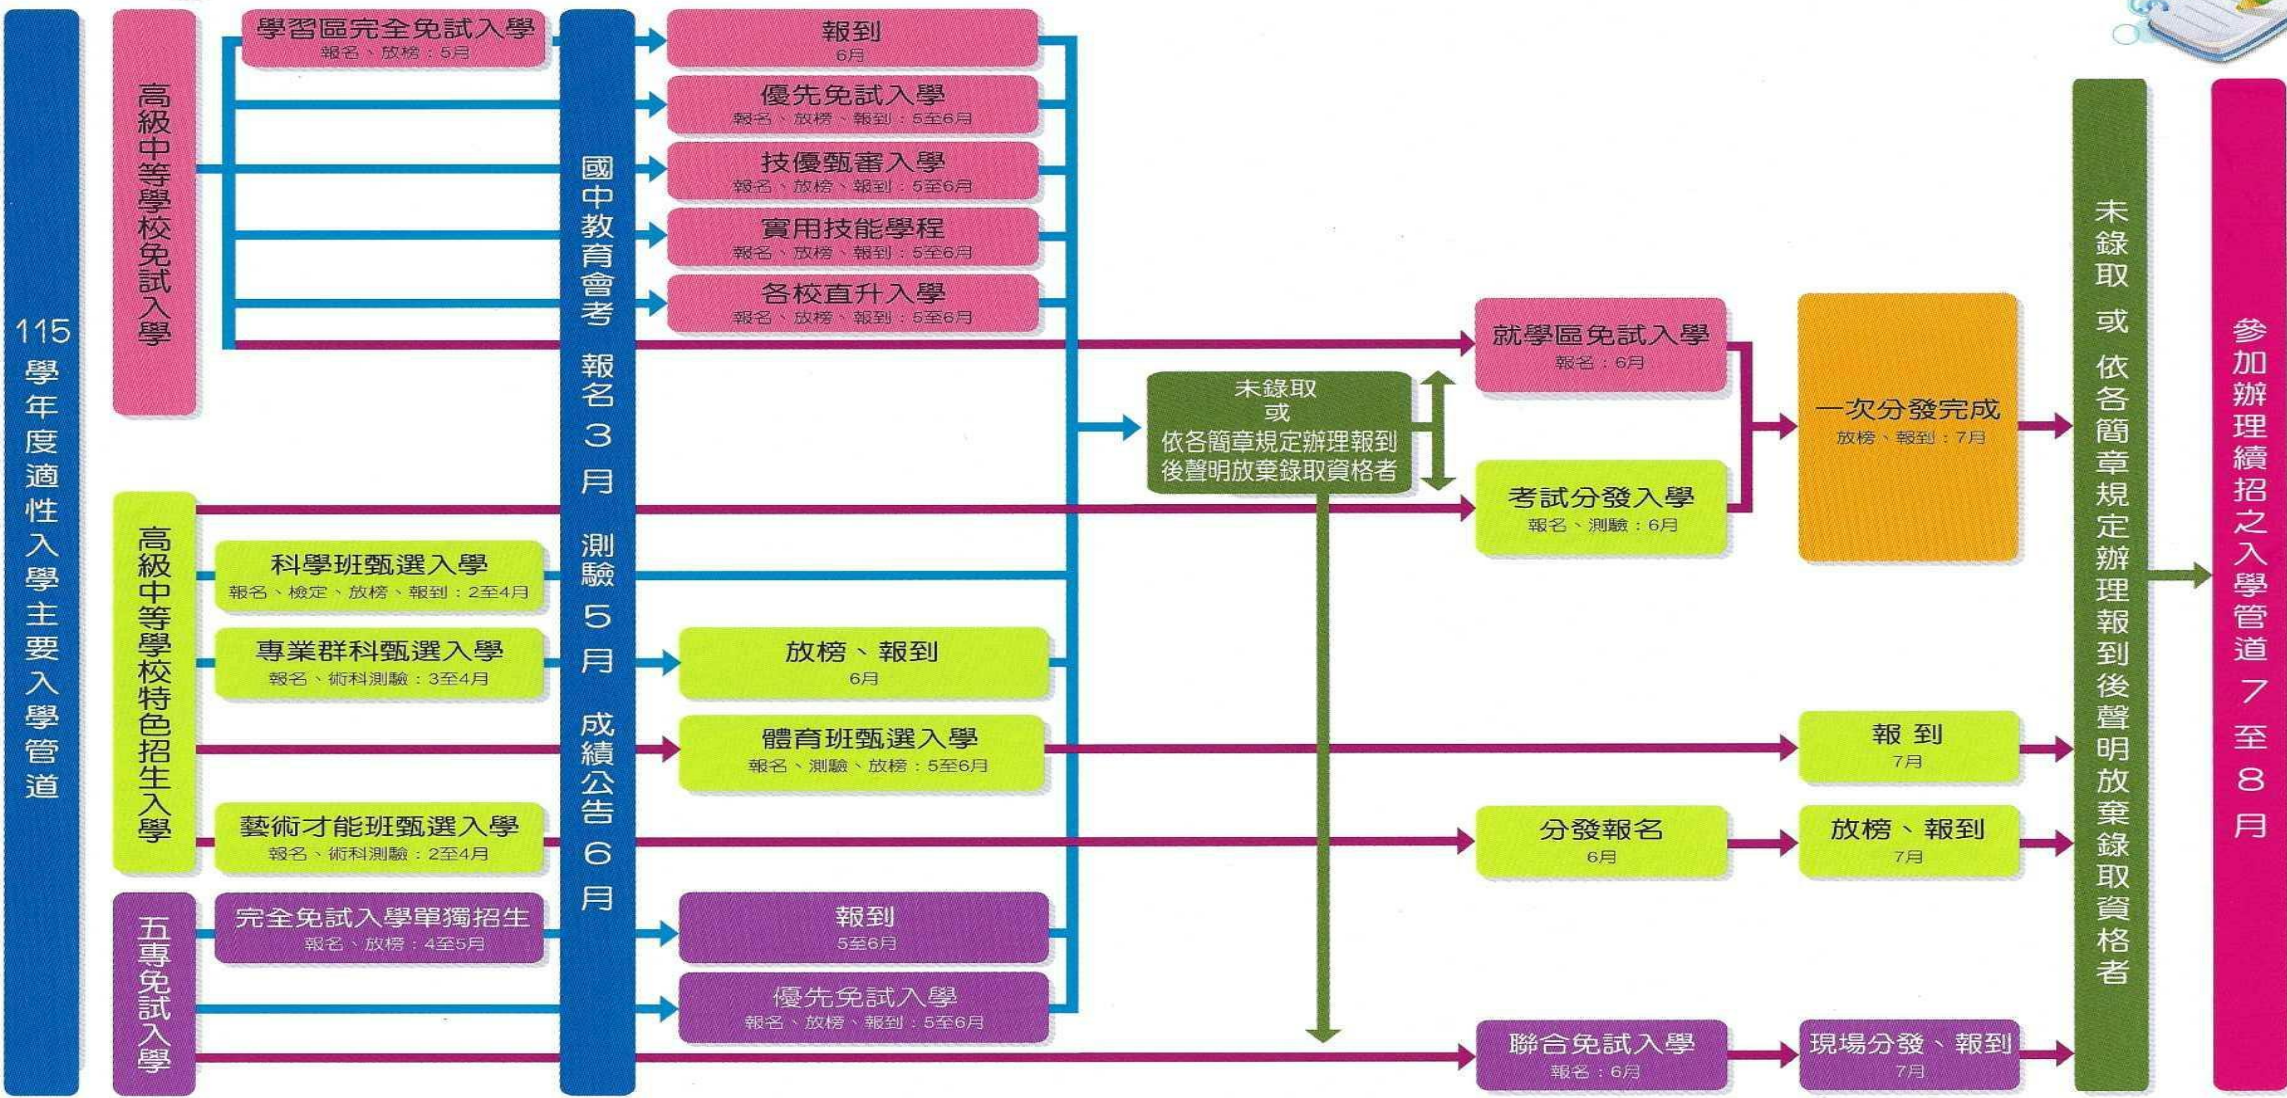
115學年度適性入學主要入學管道

高級中等學校免試入學

學習區完全免試入學
報名、放榜：5月

國中教育會考 報名3月 測驗5月 成績公告6月

報到
6月

優先免試入學
報名、放榜、報到：5至6月

技優甄審入學
報名、放榜、報到：5至6月

實用技能學程
報名、放榜、報到：5至6月

各校直升入學
報名、放榜、報到：5至6月

就學區免試入學
報名：6月

未錄取
或
依各簡章規定辦理報到後聲明放棄錄取資格者

考試分發入學
報名、測驗：6月

一次分發完成
放榜、報到：7月

高級中等學校特色招生入學

科學班甄選入學
報名、檢定、放榜、報到：2至4月

專業群科甄選入學
報名、術科測驗：3至4月

放榜、報到
6月

體育班甄選入學
報名、測驗、放榜：5至6月

報到
7月

藝術才能班甄選入學
報名、術科測驗：2至4月

分發報名
6月

放榜、報到
7月

五專免試入學

完全免試入學單獨招生
報名、放榜：4至5月

報到
5至6月

優先免試入學
報名、放榜、報到：5至6月

聯合免試入學
報名：6月

現場分發、報到
7月

未錄取 或 依各簡章規定辦理報到後聲明放棄錄取資格者

參加辦理續招之入學管道7至8月